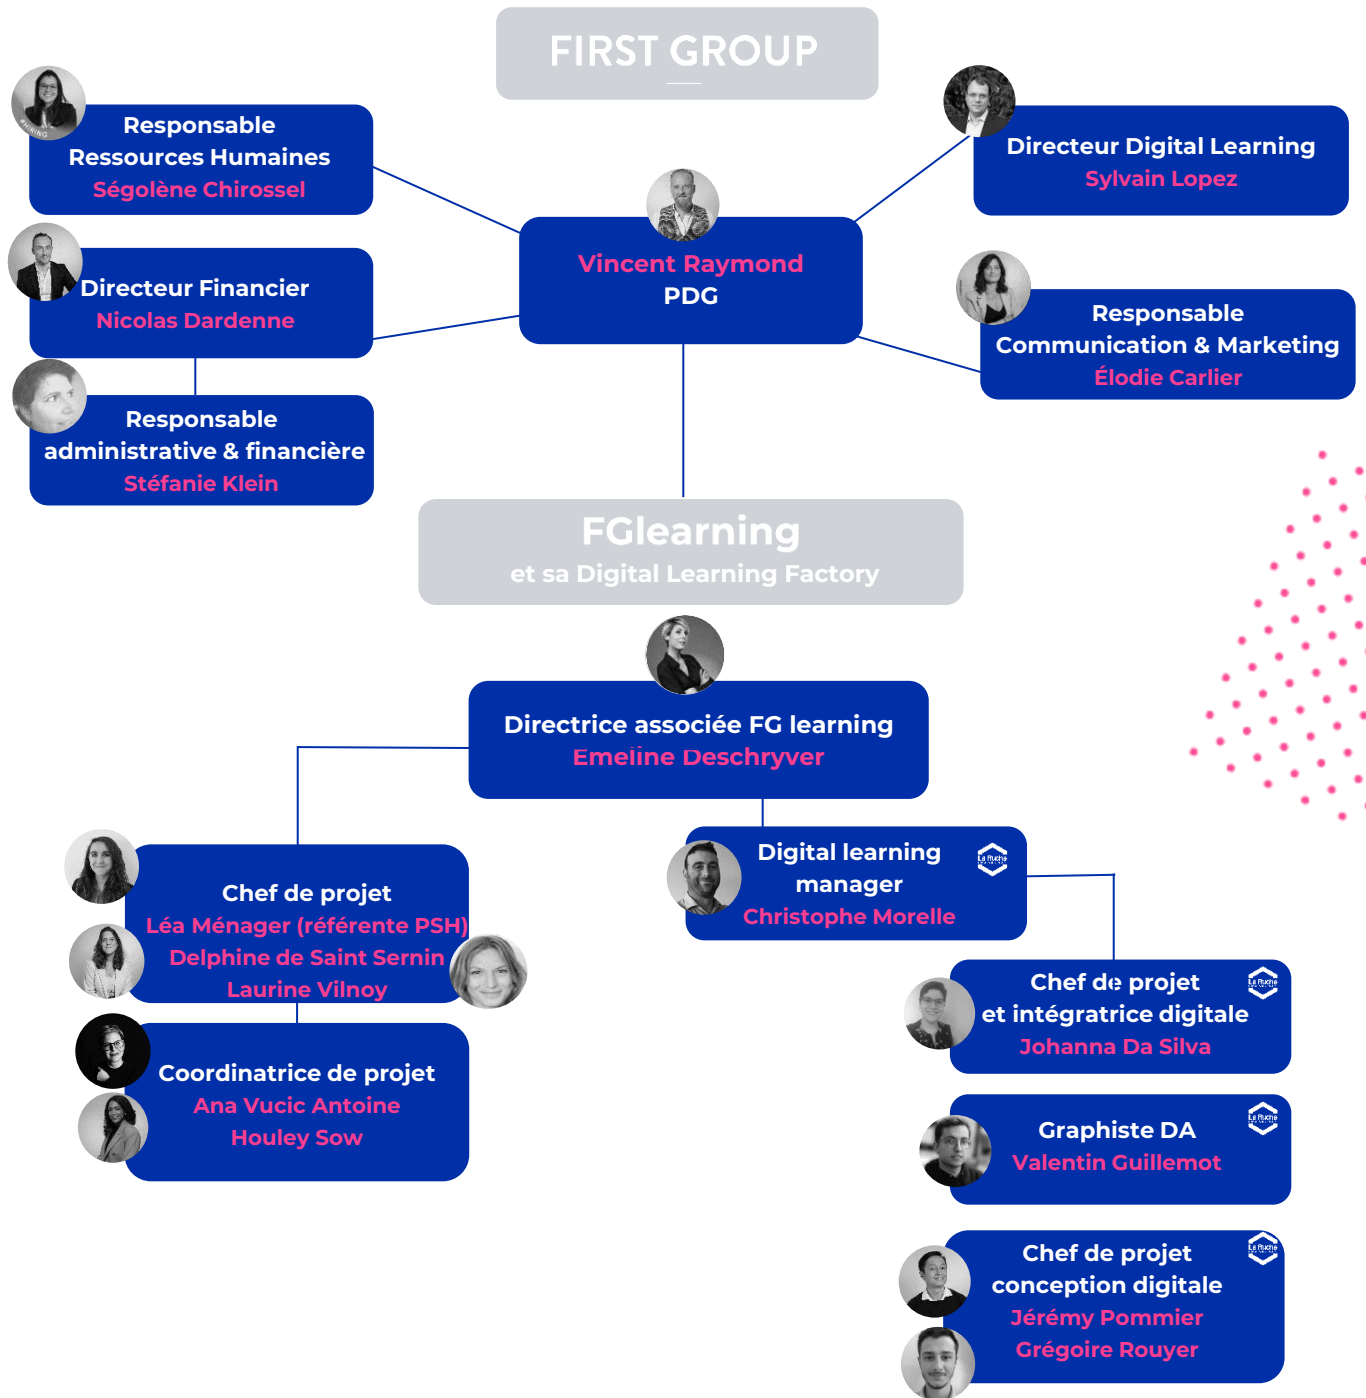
FIRST GROUP

#HIRING

Responsable Ressources Humaines
Ségolène Chirossel

Directeur Financier
Nicolas Dardenne

Responsable administrative & financière
Stéfanie Klein

Vincent Raymond
PDG

Directeur Digital Learning
Sylvain Lopez

Responsable Communication & Marketing
Élodie Carlier

FGlearning
et sa Digital Learning Factory

Directrice associée FG learning
Emeline Deschryver

Chef de projet
Léa Ménager (référente PSH)
Delphine de Saint Sernin
Laurine Vilnoy

Coordinatrice de projet
Ana Vucic Antoine
Houley Sow

Digital learning manager
Christophe Morelle

La Ruche

Chef de projet et intégratrice digitale
Johanna Da Silva

La Ruche

Graphiste DA
Valentin Guillemot

La Ruche

Chef de projet conception digitale
Jérémy Pommier
Grégoire Rouyer

La Ruche